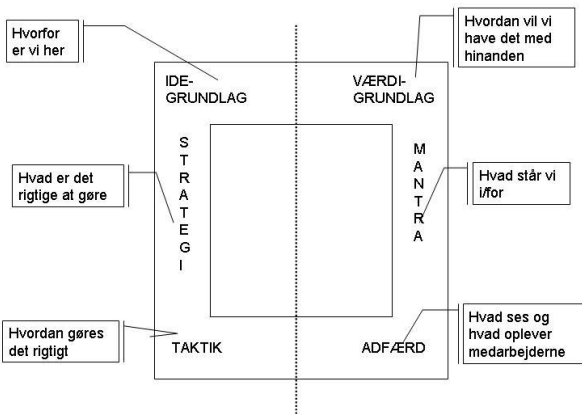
Hvorfor er vi her

Hvordan vil vi have det med hinanden

IDE-GRUNDLAG

VÆRDI-GRUNDLAG

STRATEGI

MANTRA

Hvad er det rigtige at gøre

Hvad står vi i/for

Hvordan gøres det rigtigt

TAKTIK

ADFÆRD

Hvad ses og hvad oplever medarbejderne